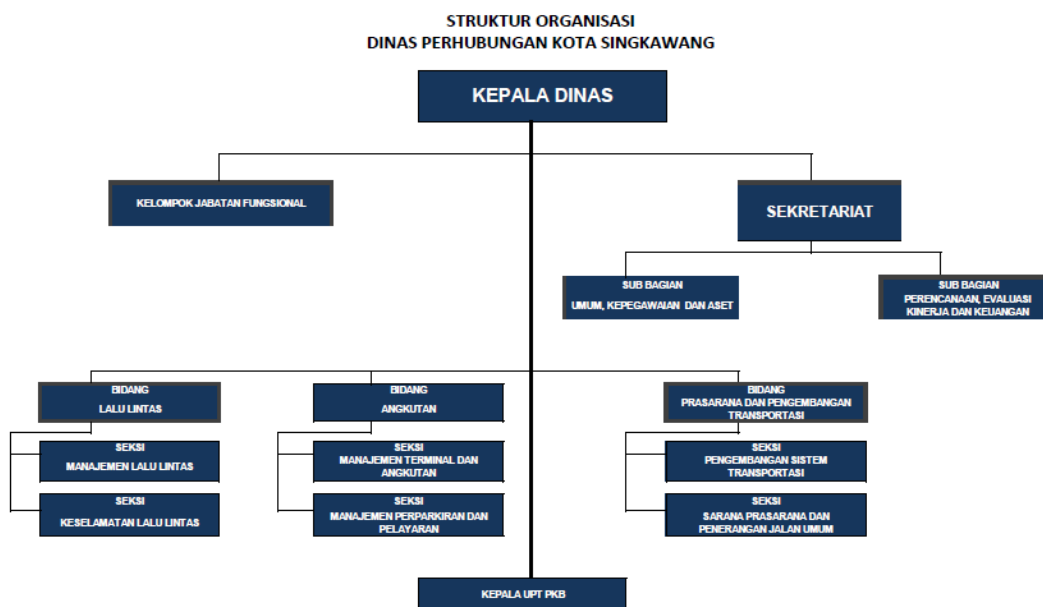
STRUKTUR ORGANISASI
DINAS PERHUBUNGAN KOTA SINGKAWANG

KEPALA DINAS

KELOMPOK JABATAN FUNGSIONAL

SEKRETARIAT

SUB BAGIAN
UMUM, KEPEGAWAIAN DAN ASET

SUB BAGIAN
PERENCANAAN, EVALUASI KINERJA DAN KEUANGAN

BIDANG
LALU LINTAS

SEKSI
MANAJEMEN LALU LINTAS

SEKSI
KESELAMATAN LALU LINTAS

BIDANG
ANGKUTAN

SEKSI
MANAJEMEN TERMINAL DAN ANGKUTAN

SEKSI
MANAJEMEN PERPARKIRAN DAN PELAYARAN

BIDANG
PRASARANA DAN PENGEMBANGAN TRANSPORTASI

SEKSI
PENGEMBANGAN SISTEM TRANSPORTASI

SEKSI
SARANA PRASARANA DAN PENERANGAN JALAN UMUM

KEPALA UPT PKB